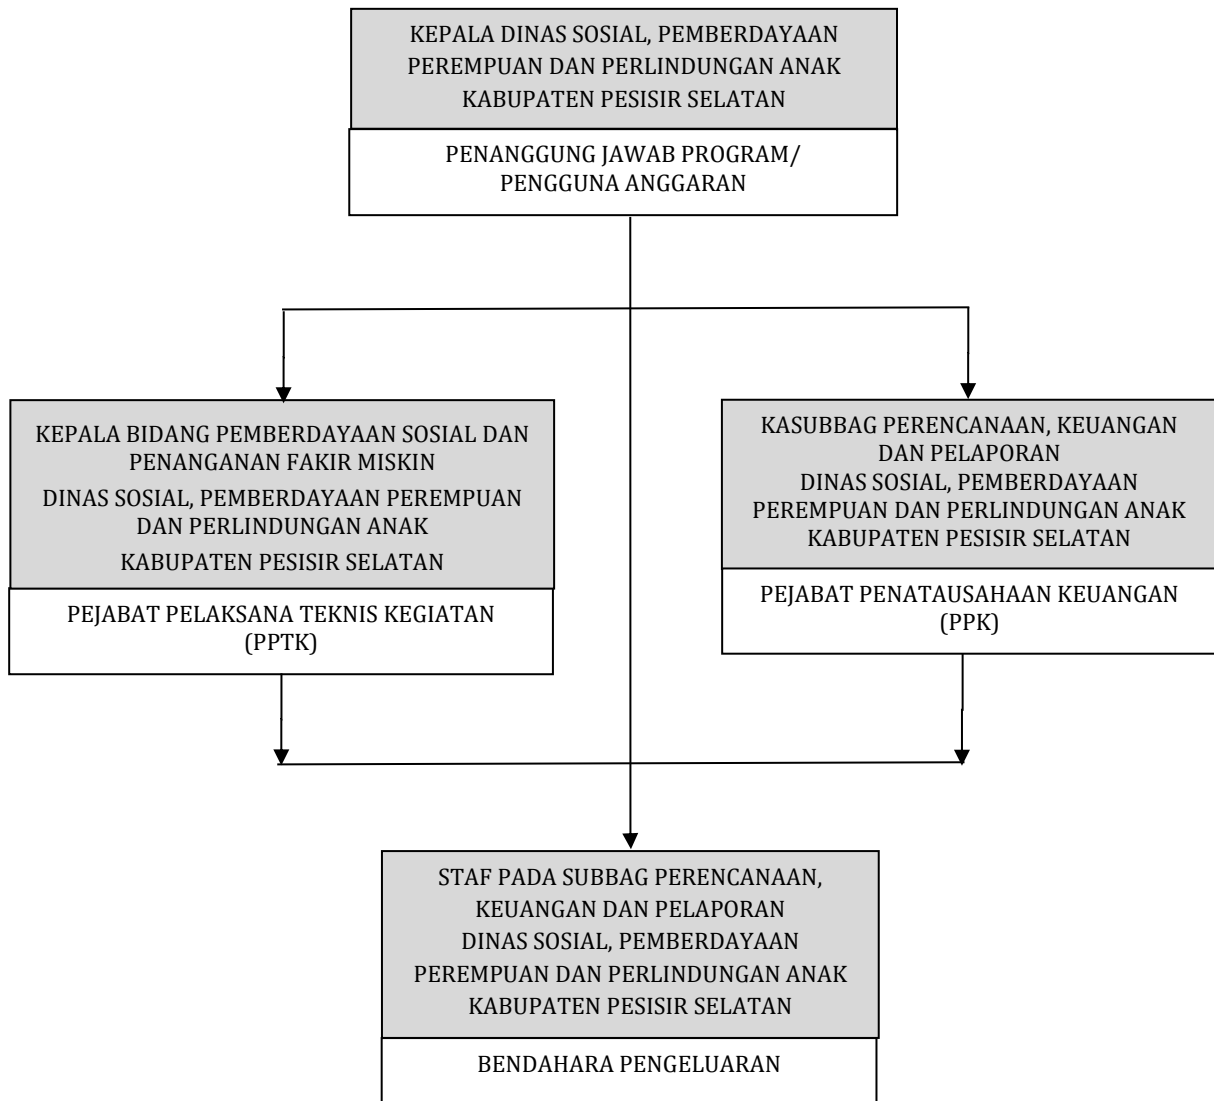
KEPALA DINAS SOSIAL, PEMBERDAYAAN PEREMPUAN DAN PERLINDUNGAN ANAK KABUPATEN PESISIR SELATAN

PENANGGUNG JAWAB PROGRAM/ PENGGUNA ANGGARAN

KEPALA BIDANG PEMBERDAYAAN SOSIAL DAN PENANGANAN FAKIR MISKIN

DINAS SOSIAL, PEMBERDAYAAN PEREMPUAN DAN PERLINDUNGAN ANAK

KABUPATEN PESISIR SELATAN

PEJABAT PELAKSANA TEKNIS KEGIATAN (PPTK)

KASUBBAG PERENCANAAN, KEUANGAN DAN PELAPORAN

DINAS SOSIAL, PEMBERDAYAAN PEREMPUAN DAN PERLINDUNGAN ANAK KABUPATEN PESISIR SELATAN

PEJABAT PENATAUSAHAAN KEUANGAN (PPK)

STAF PADA SUBBAG PERENCANAAN, KEUANGAN DAN PELAPORAN

DINAS SOSIAL, PEMBERDAYAAN PEREMPUAN DAN PERLINDUNGAN ANAK KABUPATEN PESISIR SELATAN

BENDAHARA PENGELUARAN